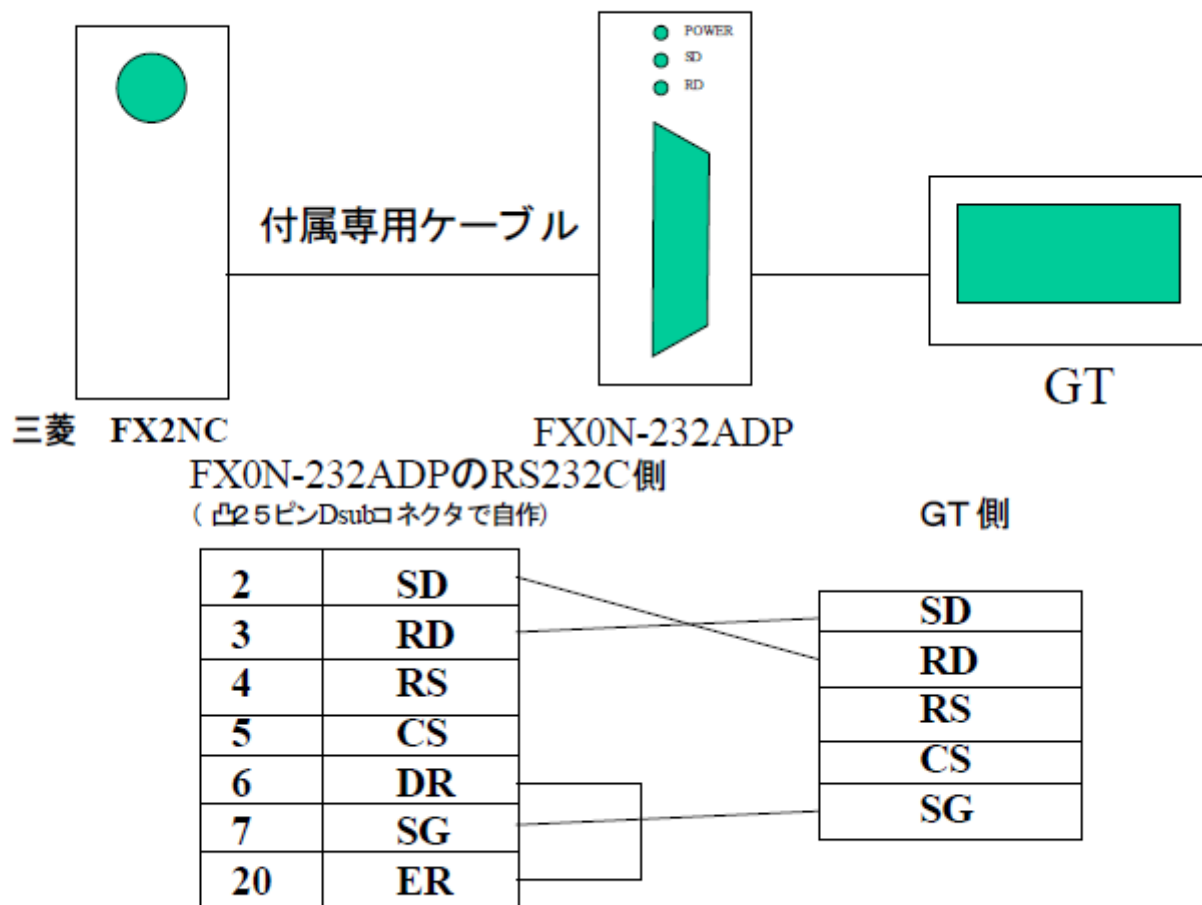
POWER
SD
RD

付属専用ケーブル

GT

三菱 FX2NC

FX0N-232ADP

FX0N-232ADPのRS232C側
（凸25ピンDsubコネクタで自作）

GT側

| 2 | SD |
|---|---|
| 3 | RD |
| 4 | RS |
| 5 | CS |
| 6 | DR |
| 7 | SG |
| 20 | ER |

| SD |
|---|
| RD |
| RS |
| CS |
| SG |